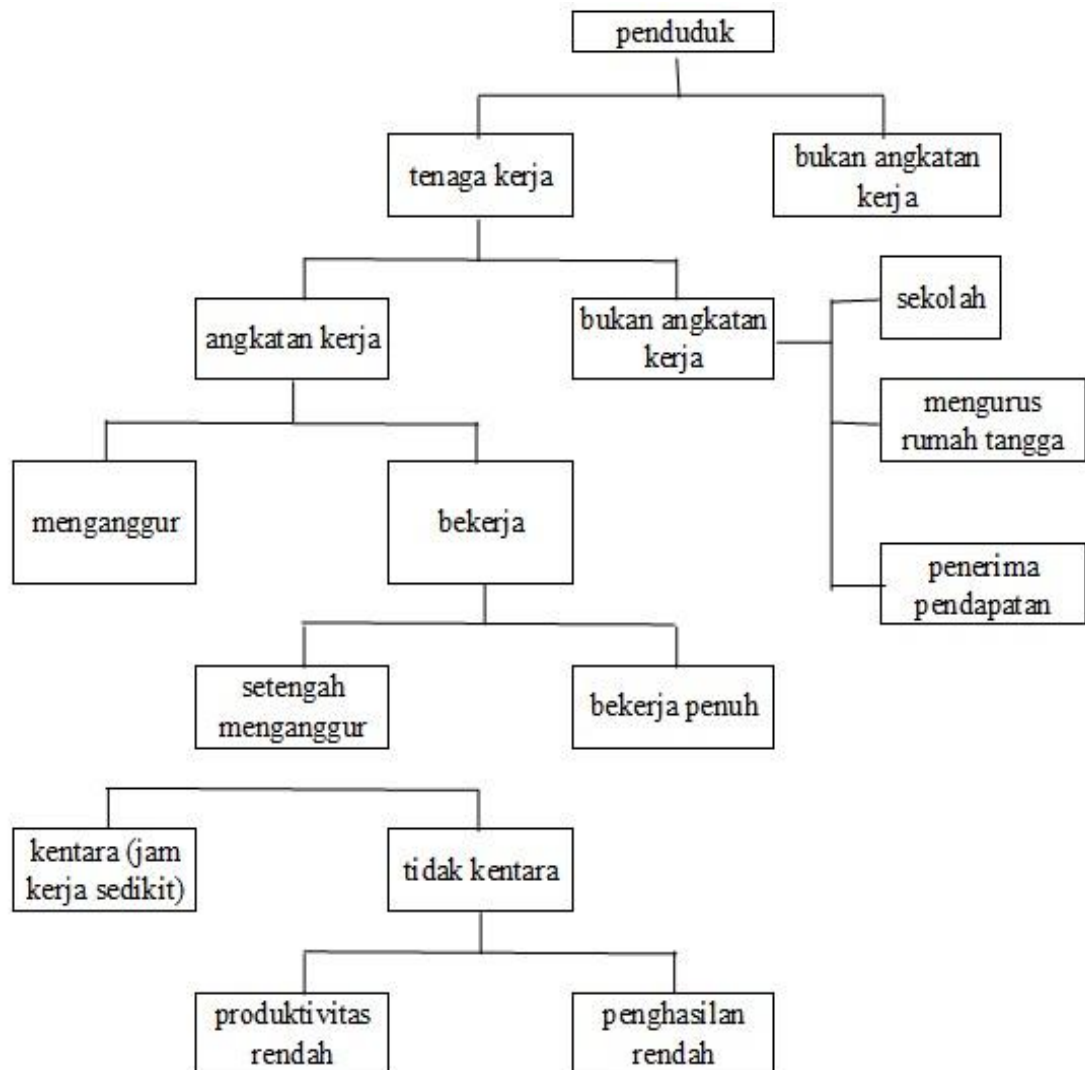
penduduk

tenaga kerja

bukan angkatan kerja

angkatan kerja

bukan angkatan kerja

sekolah

mengurus rumah tangga

penerima pendapatan

menganggur

bekerja

setengah menganggur

bekerja penuh

kentara (jam kerja sedikit)

tidak kentara

produktivitas rendah

penghasilan rendah